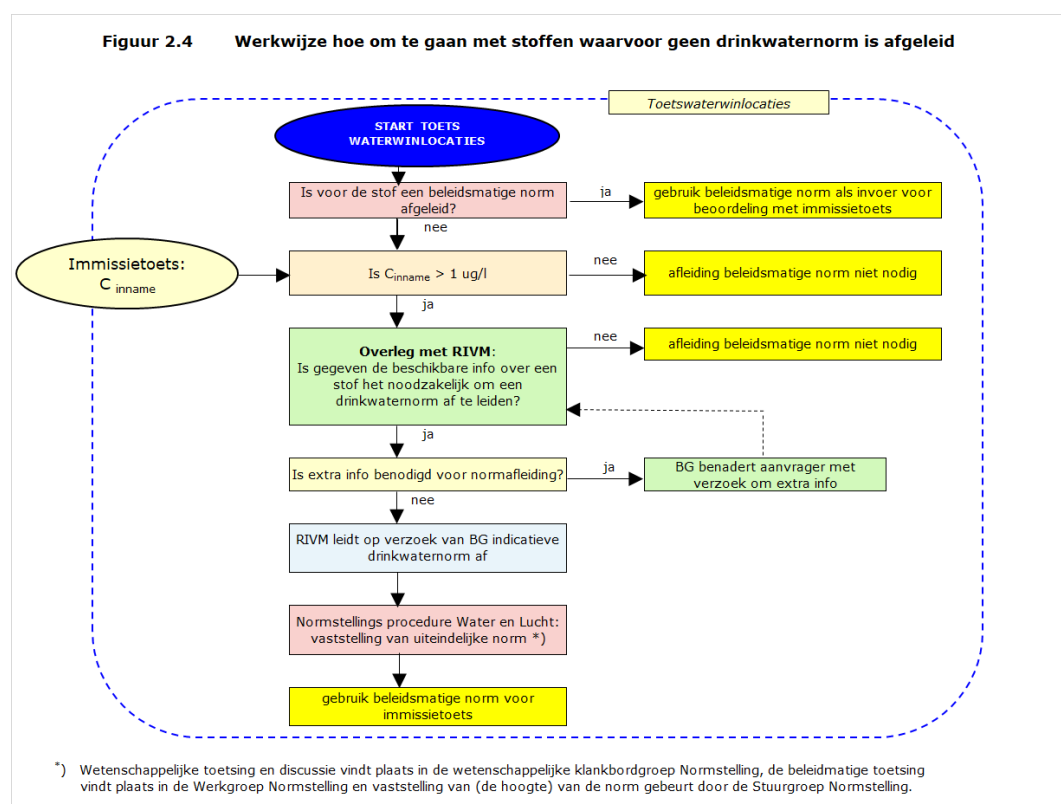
Figuur 2.4 Werkwijze hoe om te gaan met stoffen waarvoor geen drinkwaternorm is afgeleid

Toetswaterwinlocaties

START TOETS WATERWINLOCATIES

Is voor de stof een beleidsmatige norm afgeleid?

ja

gebruik beleidsmatige norm als invoer voor beoordeling met immissietoets

nee

Immissietoets: $C_{inname}$

Is $C_{inname}$ > 1 ug/l

nee

afleiding beleidsmatige norm niet nodig

ja

Overleg met RIVM:
Is gegeven de beschikbare info over een stof het noodzakelijk om een drinkwaternorm af te leiden?

nee

afleiding beleidsmatige norm niet nodig

ja

Is extra info benodigd voor normafleiding?

ja

BG benadert aanvrager met verzoek om extra info

nee

RIVM leidt op verzoek van BG indicatieve drinkwaternorm af

Normstellings procedure Water en Lucht: vaststelling van uiteindelijke norm *)

gebruik beleidsmatige norm voor immissietoets

*) Wetenschappelijke toetsing en discussie vindt plaats in de wetenschappelijke klankbordgroep Normstelling, de beleidmatige toetsing vindt plaats in de Werkgroep Normstelling en vaststelling van (de hoogte) van de norm gebeurt door de Stuurgroep Normstelling.